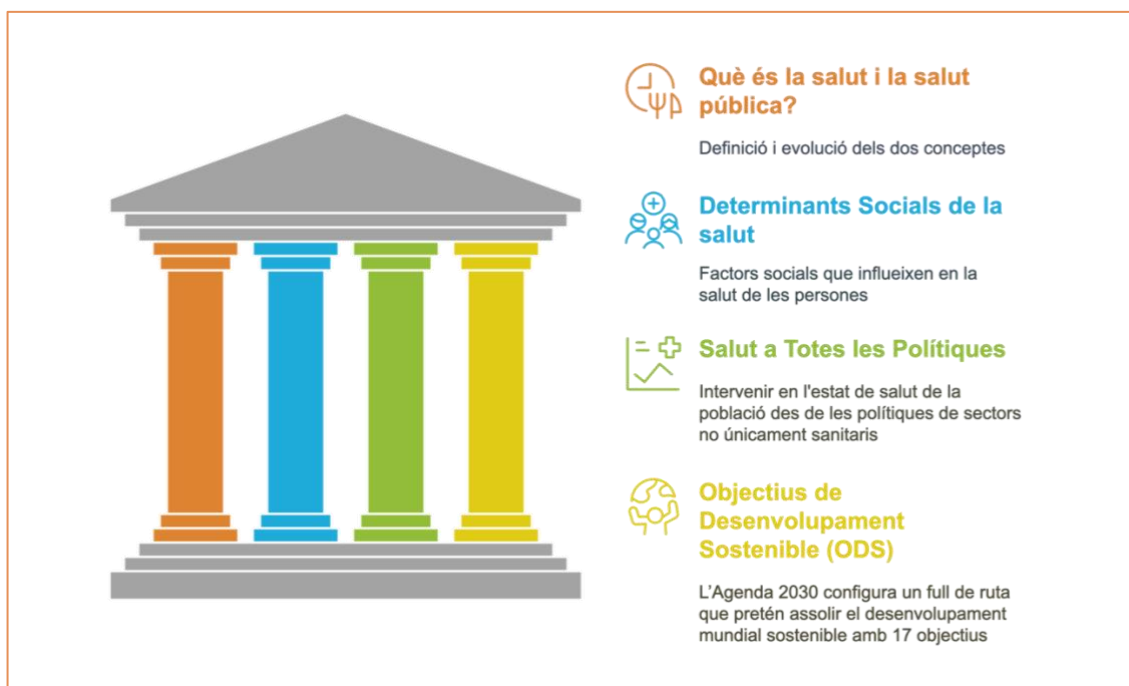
Què és la salut i la salut pública?

Definició i evolució dels dos conceptes

Determinants Socials de la salut

Factors socials que influeixen en la salut de les persones

Salut a Totes les Polítiques

Intervenir en l'estat de salut de la població des de les polítiques de sectors no únicament sanitaris

Objectius de Desenvolupament Sostenible (ODS)

L'Agenda 2030 configura un full de ruta que pretén assolir el desenvolupament mundial sostenible amb 17 objectius